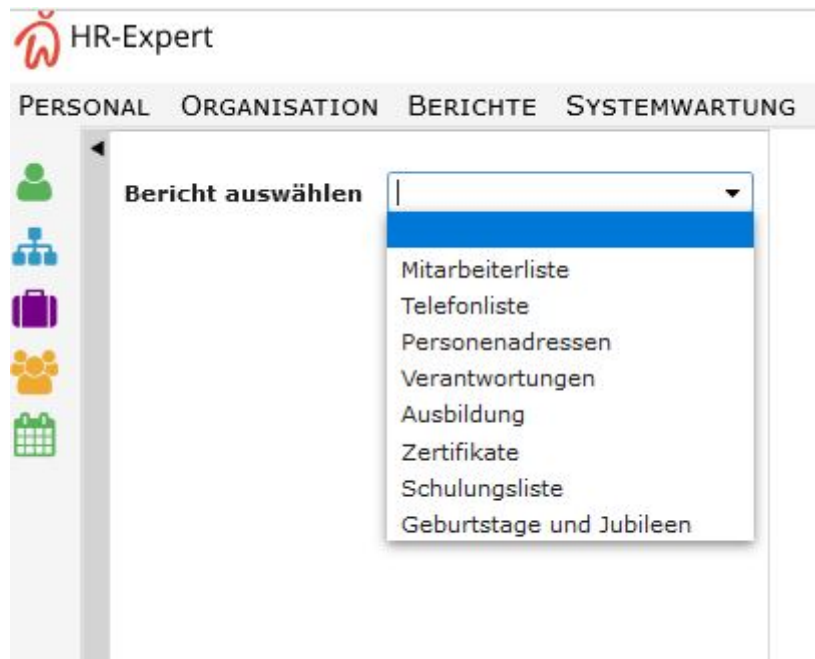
HR-Expert

PERSONAL ORGANISATION BERICHTE SYSTEMWARTUNG

Bericht auswählen

Mitarbeiterliste
Telefonliste
Personenadressen
Verantwortungen
Ausbildung
Zertifikate
Schulungsliste
Geburtstage und Jubileen